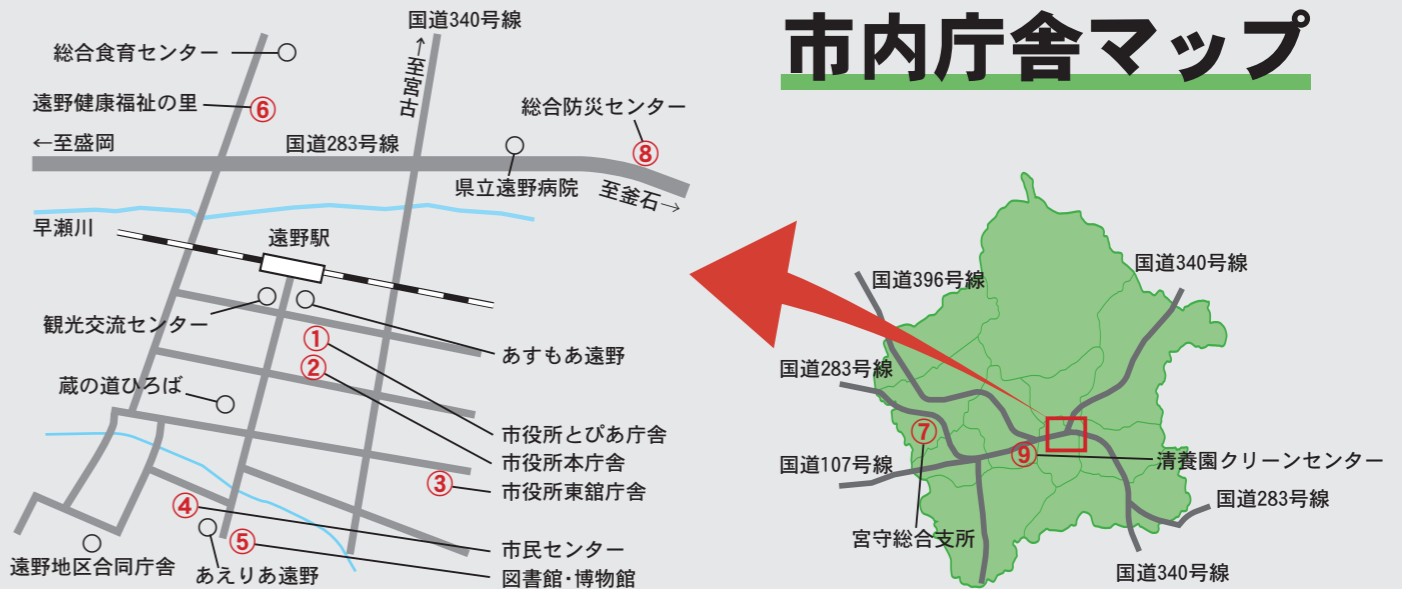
市内庁舎マップ

国道340号線
↑至宮古
総合食育センター
遠野健康福祉の里 ⑥
総合防災センター
⑧
←至盛岡
国道283号線
県立遠野病院
至釜石→
早瀬川
遠野駅
観光交流センター
あすもあ遠野
①
②
蔵の道ひろば
市役所とぴあ庁舎
市役所本庁舎
③ 市役所東舘庁舎
④
市民センター
⑤
図書館・博物館
遠野地区合同庁舎
あえりあ遠野

国道396号線
国道340号線
国道283号線
⑦
⑨
清養園クリーンセンター
国道107号線
国道283号線
宮守総合支所
国道340号線